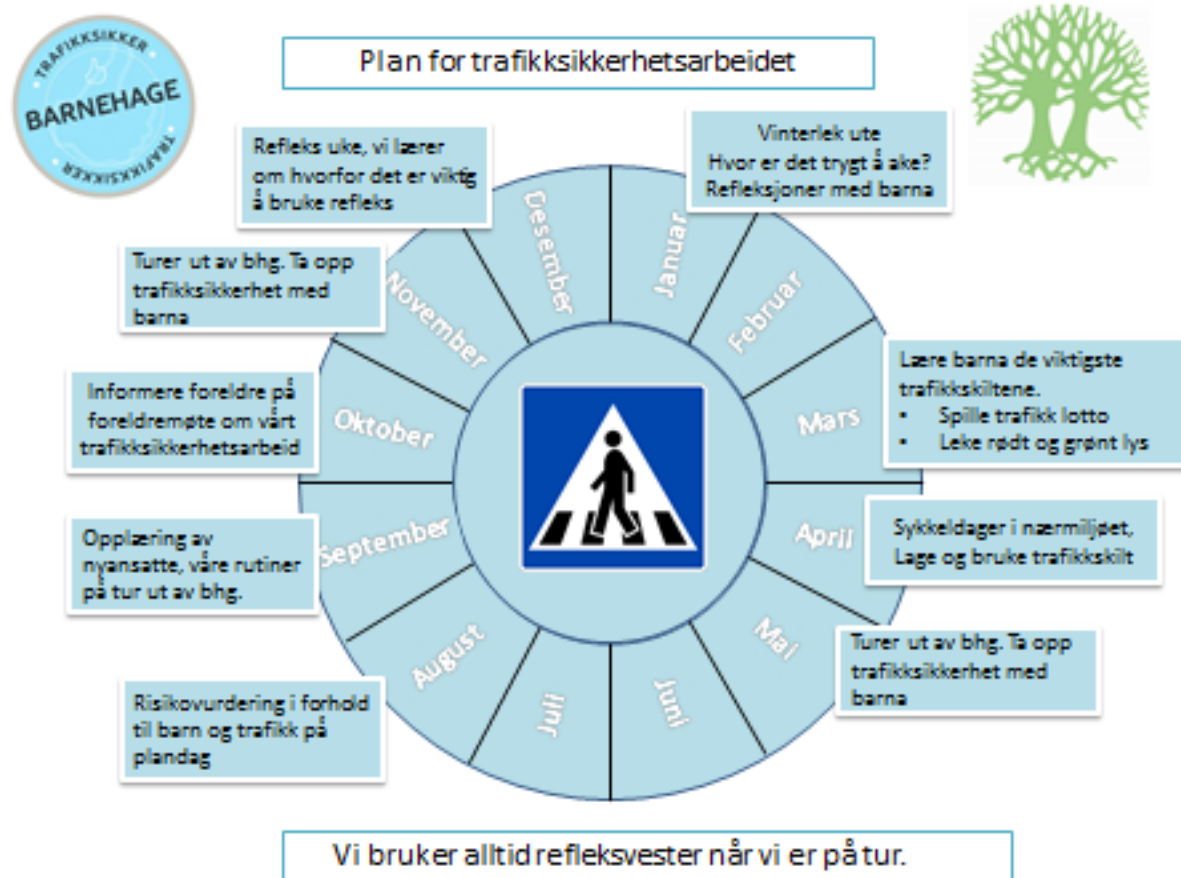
TRAFIKKSIKKER
BARNEHAGE
TRAFIKKSIKKER

Plan for trafikksikkerhetsarbeidet

Refleks uke, vi lærer om hvorfor det er viktig å bruke refleks

Vinterlek ute
Hvor er det trygt å ake?
Refleksjoner med barna

Turer ut av bhg. Ta opp trafikksikkerhet med barna

Lære barna de viktigste trafikkskiltene.
- Spille trafikk lotto
- Leke rødt og grønt lys

Informere foreldre på foreldremøte om vårt trafikksikkerhetsarbeid

Sykkeldager i nærmiljøet, Lage og bruke trafikkskilt

Opplæring av nyansatte, våre rutiner på tur ut av bhg.

Turer ut av bhg. Ta opp trafikksikkerhet med barna

Risikovurdering i forhold til barn og trafikk på plandag

Desember
Januar
Februar
Mars
April
Mai
Juni
Juli
August
September
Oktober
November

Vi bruker alltid refleksvester når vi er på tur.